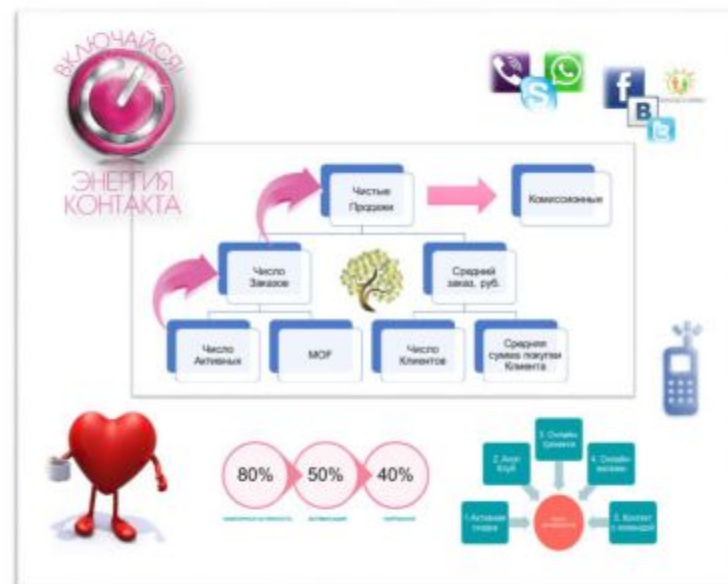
ВКЛЮЧАЙСЯ!

ЭНЕРГИЯ КОНТАКТА

Чистые Продажи

Комиссионные

Число Заказов

Средний заказ, руб.

Число Активных

МОГ

Число Клиентов

Средняя сумма покупки Клиента

80%

50%

40%

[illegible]

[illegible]

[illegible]

3. Онлайн тренинги

2. Avon Клуб

4. Онлайн магазин

1.Активные продажи

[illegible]

5. Контакт с командой